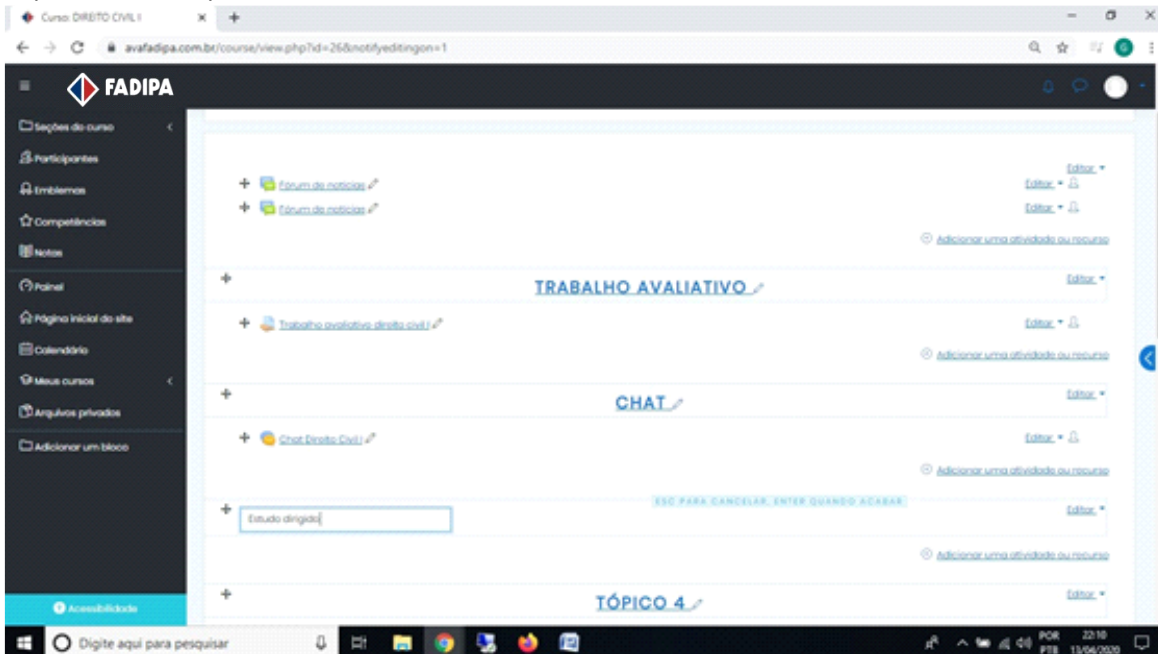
Curso: DIREITO CIVIL I
avafadipa.com.br/course/view.php?id=26&notifyeditingon=1

FADIPA

Seções do curso
Participantes
Emblemas
Competências
Notas
Painel
Página inicial do site
Calendário
Meus cursos
Arquivos privados
Adicionar um bloco

Acessibilidade

Editar
Fórum de notícias
Editar
Fórum de notícias
Editar
Adicionar uma atividade ou recurso

TRABALHO AVALIATIVO
Editar
Trabalho avaliativo direito civil I
Editar
Adicionar uma atividade ou recurso

CHAT
Editar
Chat Direito Civil I
Editar
Adicionar uma atividade ou recurso

ESC PARA CANCELAR, ENTER QUANDO ACABAR
Estudo dirigido
Editar
Adicionar uma atividade ou recurso

TÓPICO 4
Editar

Digite aqui para pesquisar
POR PTB 22:10 13/04/2020